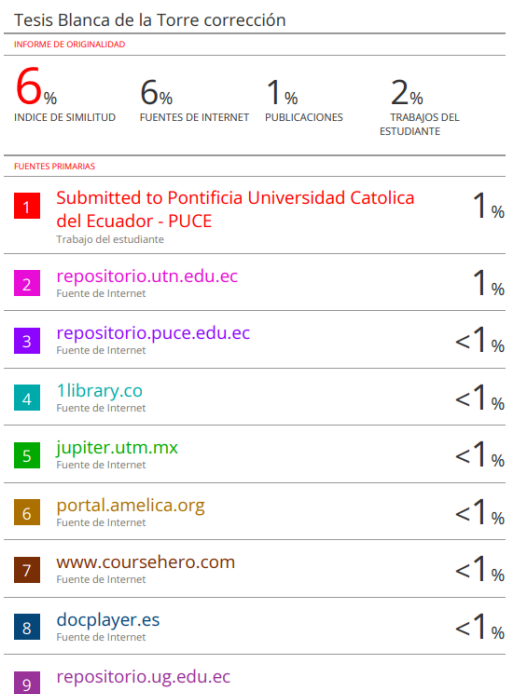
Tesis Blanca de la Torre corrección

INFORME DE ORIGINALIDAD

6% INDICE DE SIMILITUD

6% FUENTES DE INTERNET

1% PUBLICACIONES

2% TRABAJOS DEL ESTUDIANTE

FUENTES PRIMARIAS

| | | |
|---|---|---|
| 1 | Submitted to Pontificia Universidad Catolica del Ecuador - PUCE<br>Trabajo del estudiante | 1% |
| 2 | repositorio.utn.edu.ec<br>Fuente de Internet | 1% |
| 3 | repositorio.puce.edu.ec<br>Fuente de Internet | <1% |
| 4 | 1library.co<br>Fuente de Internet | <1% |
| 5 | jupiter.utm.mx<br>Fuente de Internet | <1% |
| 6 | portal.amelica.org<br>Fuente de Internet | <1% |
| 7 | www.coursehero.com<br>Fuente de Internet | <1% |
| 8 | docplayer.es<br>Fuente de Internet | <1% |
| 9 | repositorio.ug.edu.ec | |